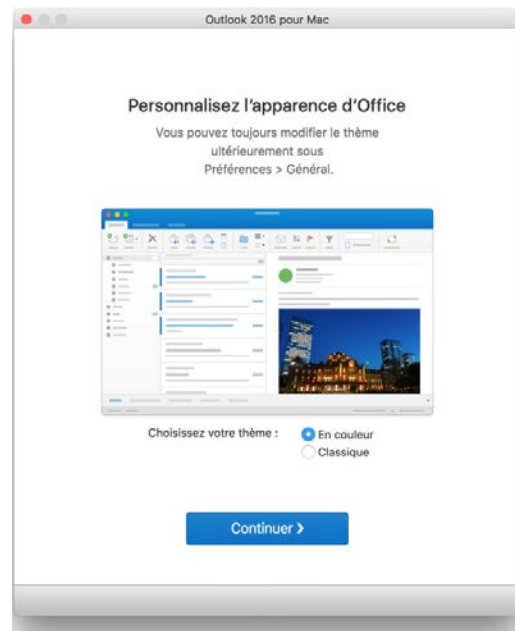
Outlook 2016 pour Mac

Personnalisez l'apparence d'Office

Vous pouvez toujours modifier le thème ultérieurement sous Préférences > Général.

Choisissez votre thème :
En couleur
Classique

Continuer ›